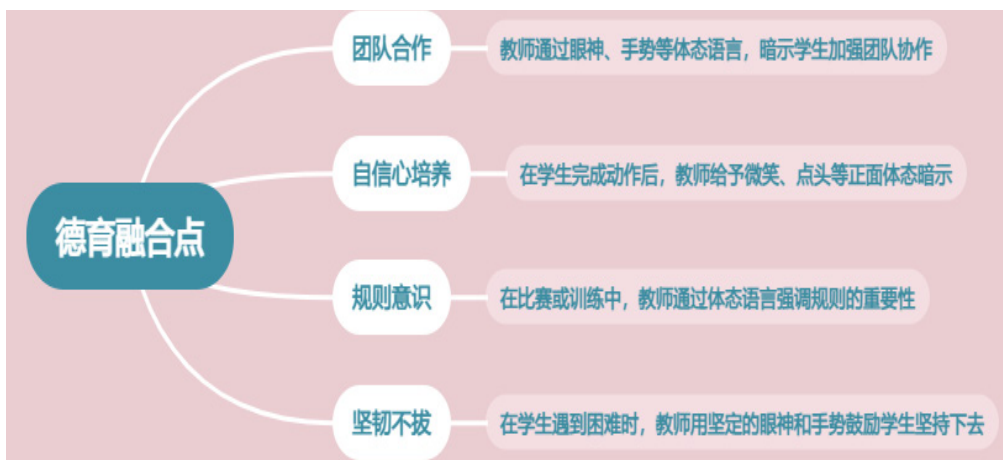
德育融合点

团队合作
教师通过眼神、手势等体态语言，暗示学生加强团队协作

自信心培养
在学生完成动作后，教师给予微笑、点头等正面体态暗示

规则意识
在比赛或训练中，教师通过体态语言强调规则的重要性

坚韧不拔
在学生遇到困难时，教师用坚定的眼神和手势鼓励学生坚持下去